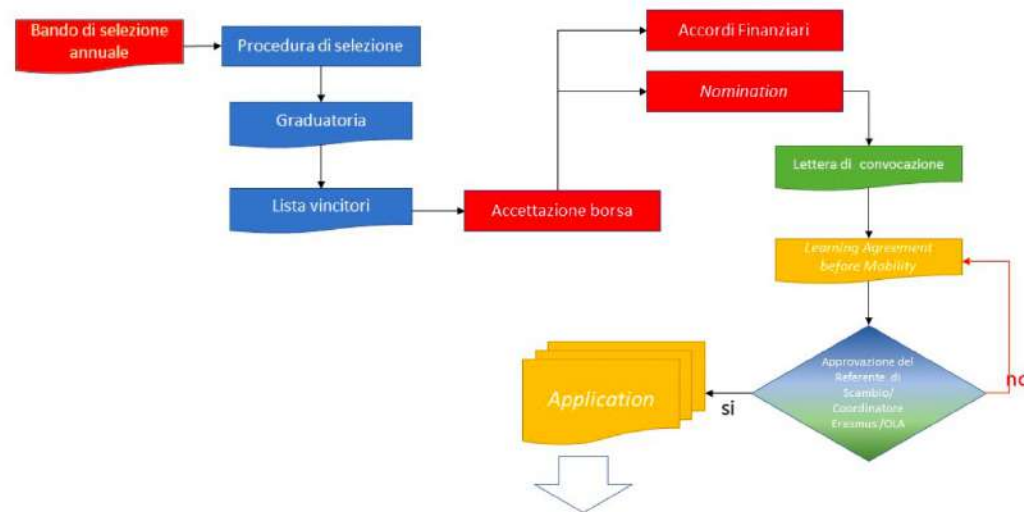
Bando di selezione annuale

Procedura di selezione

Graduatoria

Lista vincitori

Accettazione borsa

Accordi Finanziari

*Nomination*

Lettera di convocazione

*Learning Agreement before Mobility*

Approvazione del Referente di Scambio/ Coordinatore Erasmus /OLA

no

si

*Application*